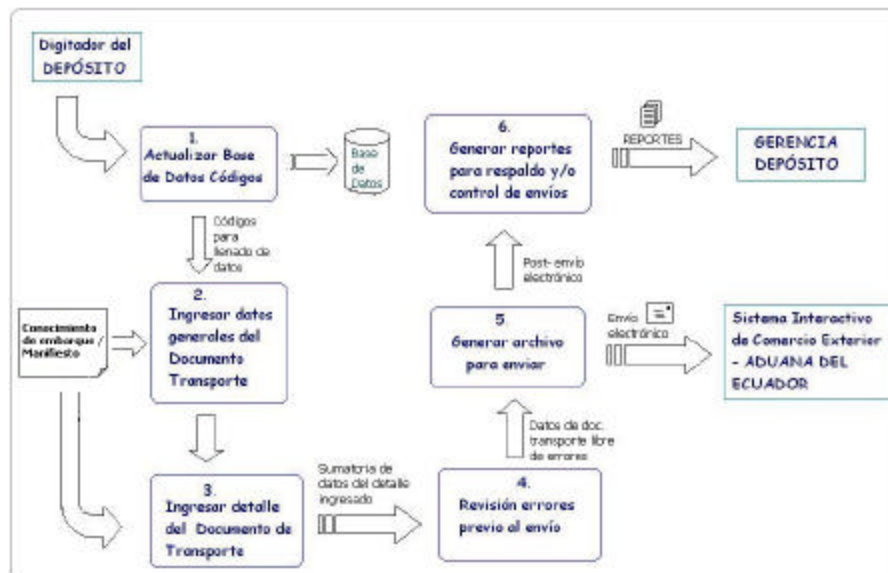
Digitador del DEPÓSITO

1. Actualizar Base de Datos Códigos

Base de Datos

6. Generar reportes para respaldo y/o control de envíos

REPORTES

GERENCIA DEPÓSITO

Códigos para llenado de datos

Post-envío electrónico

Conocimiento de embarque / Manifiesto

2. Ingresar datos generales del Documento Transporte

5. Generar archivo para enviar

Envío electrónico

Sistema Interactivo de Comercio Exterior - ADUANA DEL ECUADOR

Datos de doc. transporte libre de errores

3. Ingresar detalle del Documento de Transporte

Sumatoria de datos del detalle ingresado

4. Revisión errores previo al envío